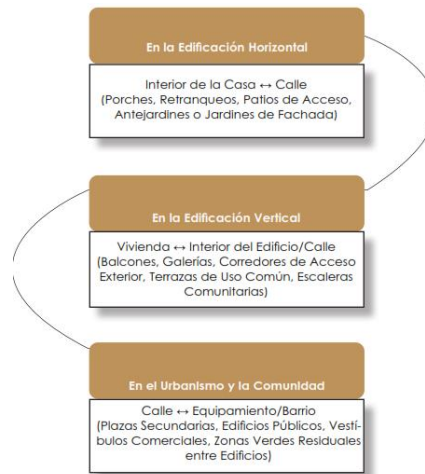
En la Edificación Horizontal

Interior de la Casa ↔ Calle (Porches, Retranqueos, Patios de Acceso, Antejardines o Jardines de Fachada)

En la Edificación Vertical

Vivienda ↔ Interior del Edificio/Calle (Balcones, Galerías, Corredores de Acceso Exterior, Terrazas de Uso Común, Escaleras Comunitarias)

En el Urbanismo y la Comunidad

Calle ↔ Equipamiento/Barrio (Plazas Secundarias, Edificios Públicos, Vestíbulos Comerciales, Zonas Verdes Residuales entre Edificios)